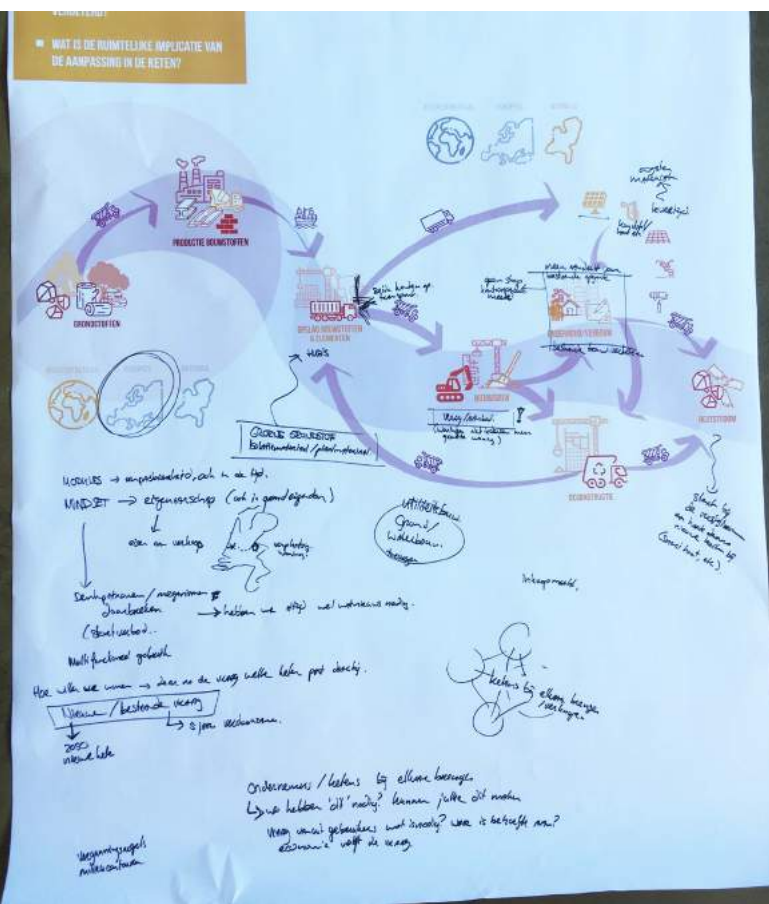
■ WAT IS DE RUIMTELIJKE IMPLICATIE VAN DE AANPASSING IN DE KETEN?

PRODUCTIE BOUWSTOFFEN

GRONDSTOFFEN

OPSLAG BOUWSTOFFEN & ELEMENTEN

HUBS

NIEUWBOUW

GEBRUIK/BEHEER

SLOOP/DEMONTAGE

DEMONTAGE

AFVALSTROOM

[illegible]

Grote distributor Kolenbergcentrale / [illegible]

Vraag/aanbod. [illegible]

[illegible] materiaal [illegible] locatie

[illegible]

Modules → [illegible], ook in de tijd.
MINDSET → eigenaarschap (ook is grondeigendom)

eisen en verkoop

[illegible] / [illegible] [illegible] → hebben we dat wel nodig.
(Overwinst.)
Multifunctioneel gebouw

Hoe willen we wonen → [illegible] de vraag welke keten past daarbij.
Nieuwe / bestaande vraag → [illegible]
2050 nieuwe keten

Uitgifte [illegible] Grond/ Woningbouw, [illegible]

Integraal.

ketens bij elkaar brengen / verbinden

Ondernemers / ketens bij elkaar brengen.
↳ wij hebben 'dit' nodig? kunnen jullie dit maken
Vraag vanuit gebruikers wat is nodig? wie is betrokken?
Scenario's volgt de vraag.

Vergunningsregels milieucontouren